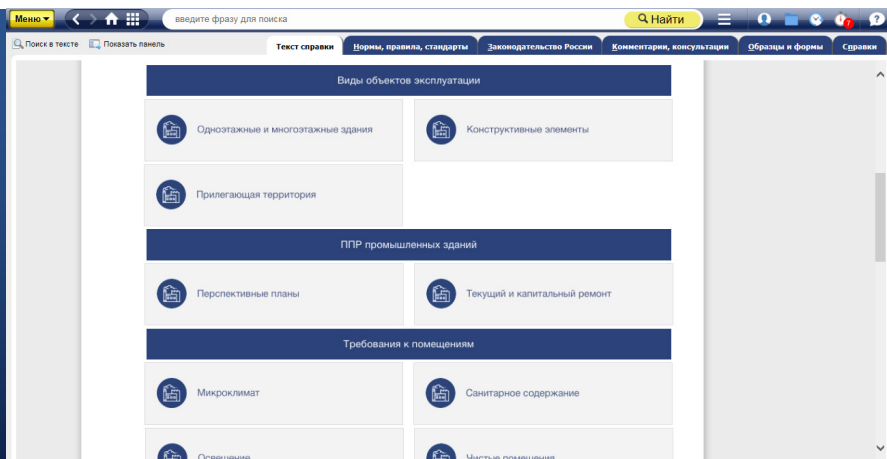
Меню

введите фразу для поиска

Найти

7

?

Поиск в тексте

Показать панель

Текст справки

Нормы, правила, стандарты

Законодательство России

Комментарии, консультации

Образцы и формы

Справки

Виды объектов эксплуатации

Одноэтажные и многоэтажные здания

Конструктивные элементы

Прилегающая территория

ППР промышленных зданий

Перспективные планы

Текущий и капитальный ремонт

Требования к помещениям

Микроклимат

Санитарное содержание

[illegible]

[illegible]